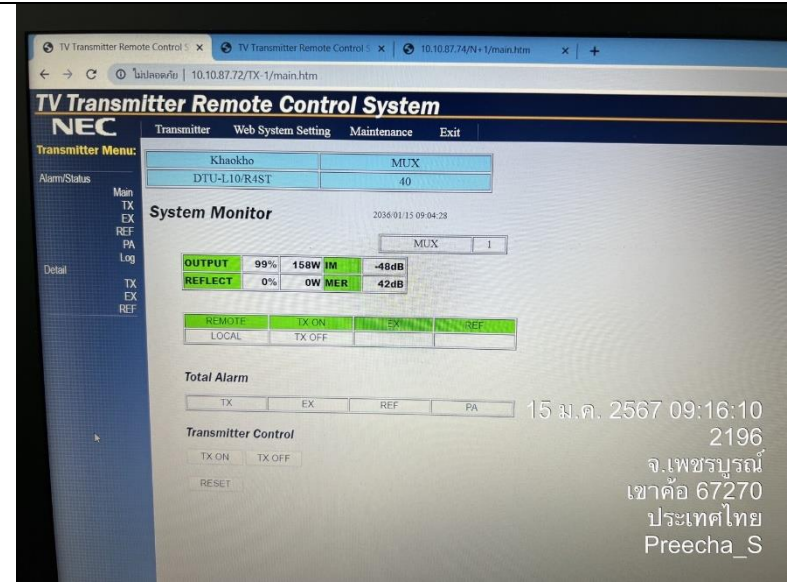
TV Transmitter Remote Control S ×
TV Transmitter Remote Control S ×
10.10.87.74/N+1/main.htm ×
+
ไม่ปลอดภัย | 10.10.87.72/TX-1/main.htm

TV Transmitter Remote Control System

NEC
Transmitter Web System Setting Maintenance Exit

Transmitter Menu:
Alarm/Status
Main
TX
EX
REF
PA
Log
Detail
TX
EX
REF

| Khaokho | MUX |
|---|---|
| DTU-L10/R4ST | 40 |

System Monitor
2036/01/15 09:04:28

MUX 1

| OUTPUT | 99% | 158W | IM | -48dB |
|---|---|---|---|---|
| REFLECT | 0% | 0W | MER | 42dB |

| REMOTE | TX ON | EX | REF |
|---|---|---|---|
| LOCAL | TX OFF | | |

Total Alarm
| TX | EX | REF | PA |
|---|---|---|---|

Transmitter Control
TX ON TX OFF
RESET

15 ม.ค. 2567 09:16:10
2196
จ.เพชรบูรณ์
เขาค้อ 67270
ประเทศไทย
Preecha_S